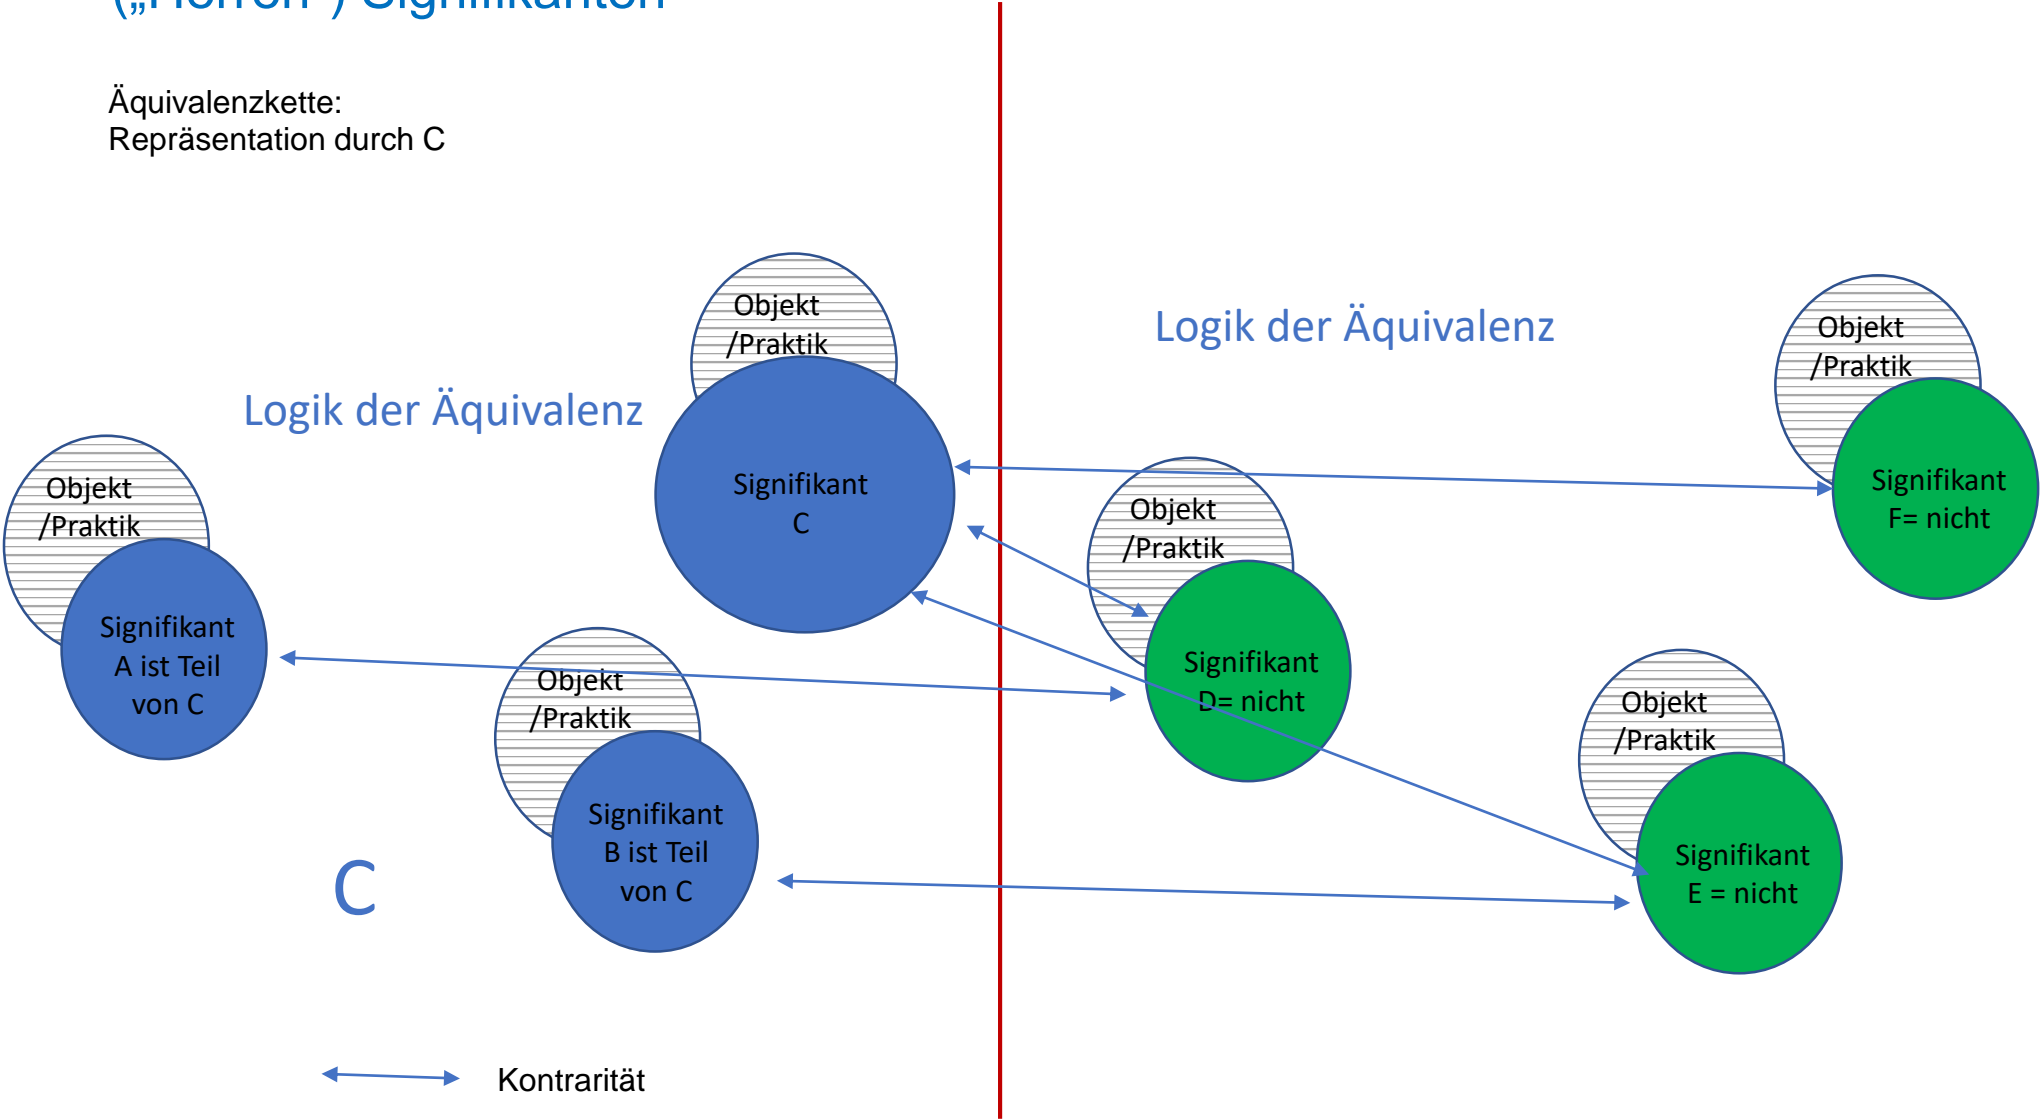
(„Herren“) Signifikanten

Äquivalenzkette:
Repräsentation durch C

Objekt /Praktik
Signifikant C

Logik der Äquivalenz

Logik der Äquivalenz

Objekt /Praktik
Signifikant F= nicht

Objekt /Praktik
Signifikant A ist Teil von C

Objekt /Praktik
Signifikant D= nicht

Objekt /Praktik
Signifikant B ist Teil von C

Objekt /Praktik
Signifikant E = nicht

C

Kontrarität